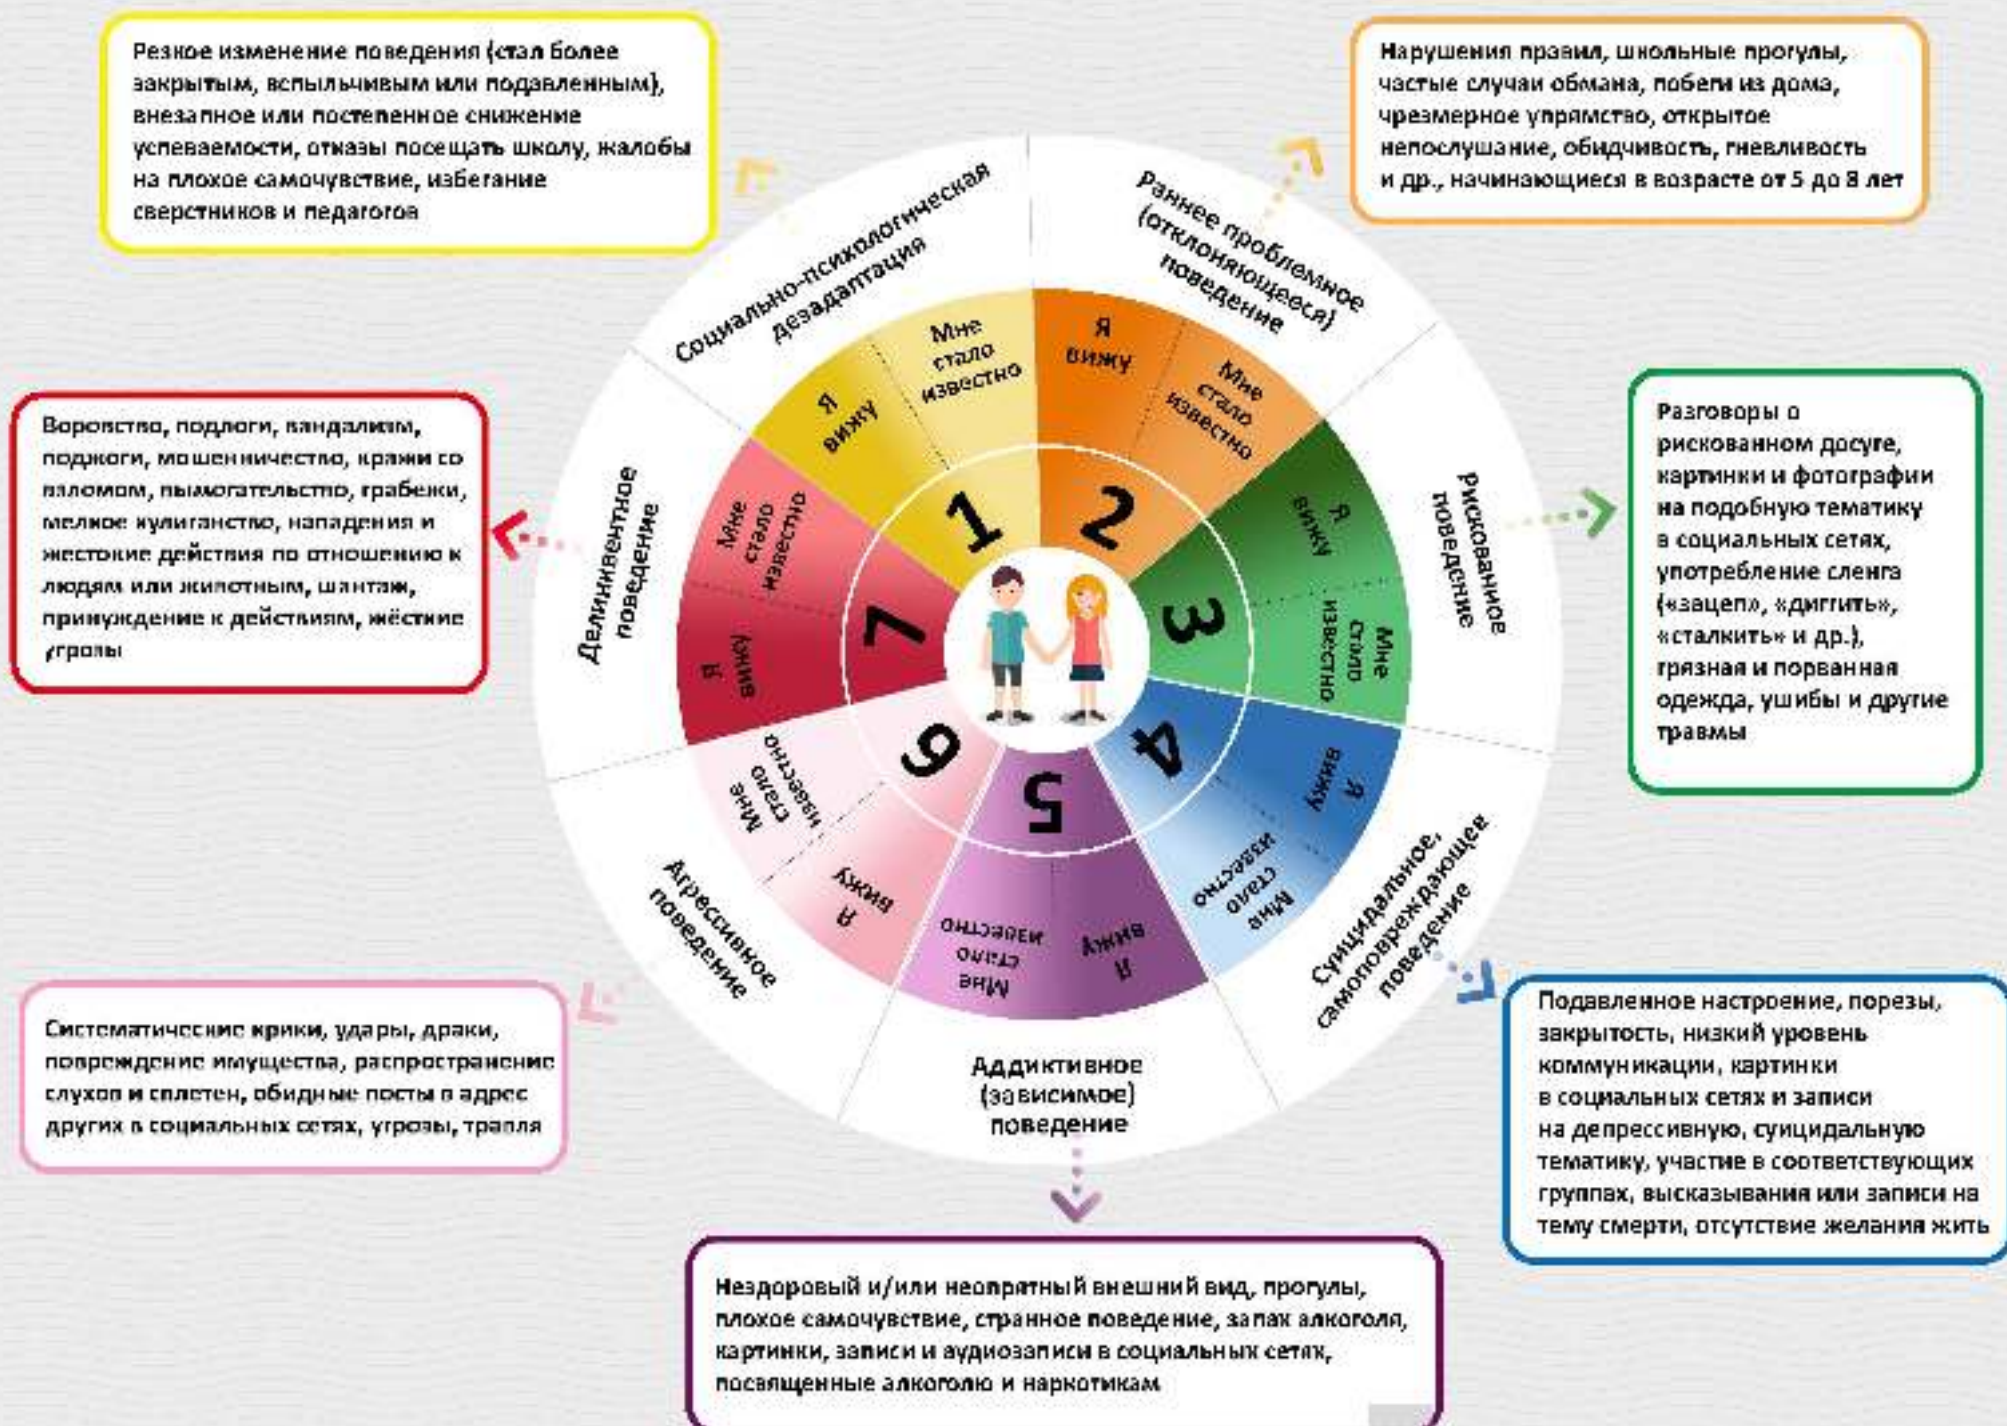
Резкое изменение поведения (стал более закрытым, вспыльчивым или подавленным), внезапное или постепенное снижение успеваемости, отказы посещать школу, жалобы на плохое самочувствие, избегание сверстников и педагогов

Нарушения правил, школьные прогулы, частые случаи обмана, побеги из дома, чрезмерное упрямство, открытое непослушание, обидчивость, гневливость и др., начинающиеся в возрасте от 5 до 8 лет

Социально-психологическая дезадаптация

Раннее проблемное (отклоняющееся) поведение

Мне стало известно

Я вижу

Я вижу

Мне стало известно

1

2

Воровство, подлоги, вандализм, поджоги, мошенничество, кражи со взломом, вымогательство, грабежи, мелкое хулиганство, нападения и жестокие действия по отношению к людям или животным, шантаж, принуждение к действиям, жёсткие угрозы

Делинквентное поведение

Мне стало известно

Я вижу

7

Рискованное поведение

Я вижу

Мне стало известно

3

Разговоры о рискованном досуге, картинки и фотографии на подобную тематику в социальных сетях, употребление сленга («зацеп», «диггить», «сталкить» и др.), грязная и порванная одежда, ушибы и другие травмы

6

Мне стало известно

Я вижу

Агрессивное поведение

5

Мне стало известно

Я вижу

4

Я вижу

Мне стало известно

Суицидальное, самоповреждающее поведение

Систематические крики, удары, драки, повреждение имущества, распространение слухов и сплетен, обидные посты в адрес других в социальных сетях, угрозы, травля

Аддиктивное (зависимое) поведение

Подавленное настроение, порезы, закрытость, низкий уровень коммуникации, картинки в социальных сетях и записи на депрессивную, суицидальную тематику, участие в соответствующих группах, высказывания или записи на тему смерти, отсутствие желания жить

Нездоровый и/или неопрятный внешний вид, прогулы, плохое самочувствие, странное поведение, запах алкоголя, картинки, записи и аудиозаписи в социальных сетях, посвященные алкоголю и наркотикам